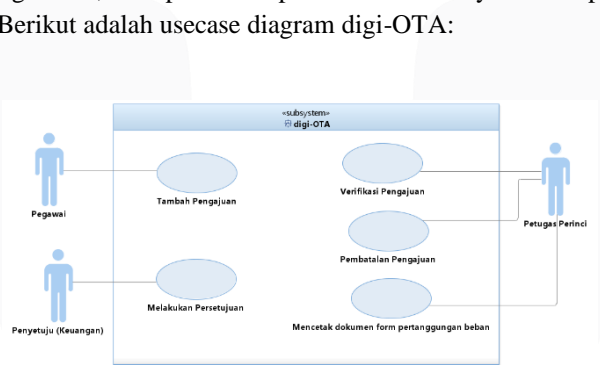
Berikut adalah usecase diagram digi-OTA:

«subsystem»
digi-OTA

Pegawai

Tambah Pengajuan

Verifikasi Pengajuan

Petugas Perinci

Pembatalan Pengajuan

Penyetuju (Keuangan)

Melakukan Persetujuan

Mencetak dokumen form pertanggungan beban